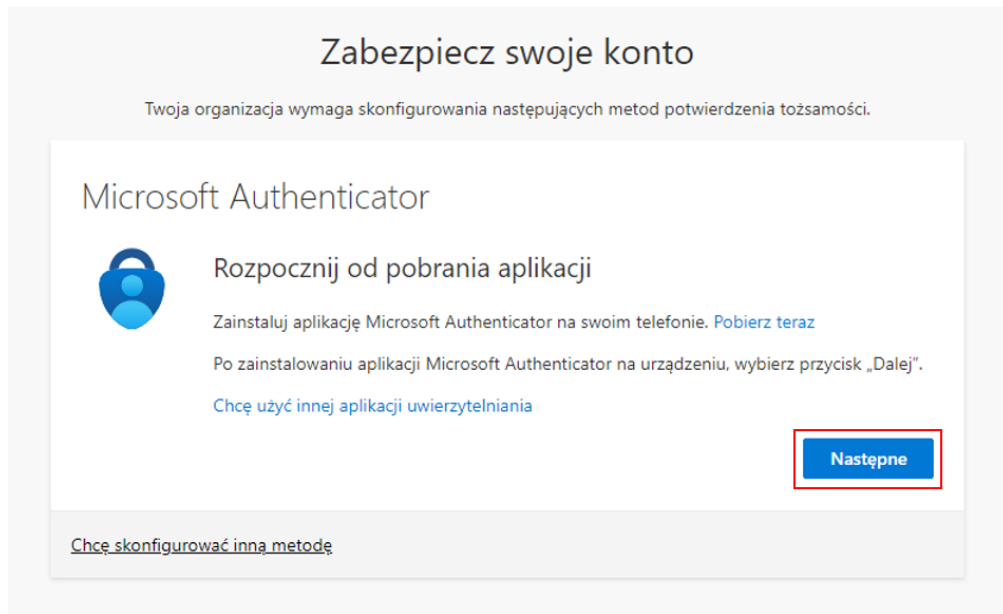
Zabezpiecz swoje konto

Twoja organizacja wymaga skonfigurowania następujących metod potwierdzenia tożsamości.

Microsoft Authenticator

Rozpocznij od pobrania aplikacji

Zainstaluj aplikację Microsoft Authenticator na swoim telefonie. Pobierz teraz

Po zainstalowaniu aplikacji Microsoft Authenticator na urządzeniu, wybierz przycisk „Dalej".

Chcę użyć innej aplikacji uwierzytelniania

Następne

Chcę skonfigurować inną metodę